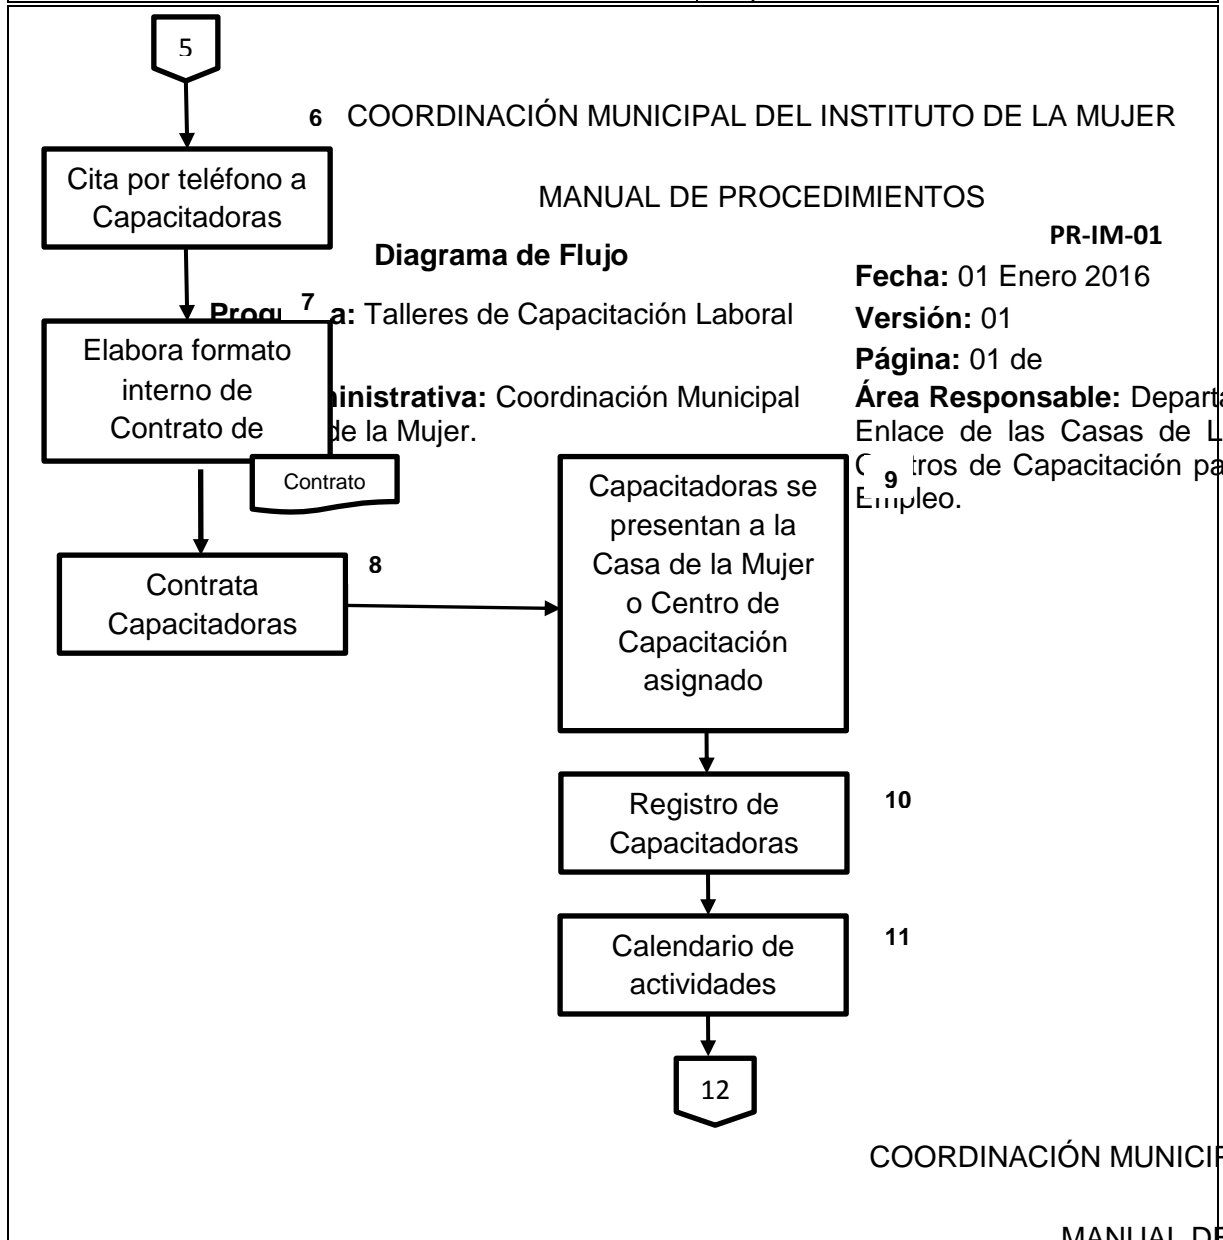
5

6 COORDINACIÓN MUNICIPAL DEL INSTITUTO DE LA MUJER

Cita por teléfono a Capacitadoras

MANUAL DE PROCEDIMIENTOS

PR-IM-01

Diagrama de Flujo

Fecha: 01 Enero 2016

Prog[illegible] 7 a: Talleres de Capacitación Laboral

Versión: 01

Elabora formato interno de Contrato de

Página: 01 de

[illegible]inistrativa: Coordinación Municipal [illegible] de la Mujer.

Área Responsable: Departa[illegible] Enlace de las Casas de L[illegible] C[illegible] 9 tros de Capacitación pa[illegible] E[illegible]pleo.

Contrato

Capacitadoras se presentan a la Casa de la Mujer o Centro de Capacitación asignado

Contrata Capacitadoras

8

Registro de Capacitadoras

10

Calendario de actividades

11

12

COORDINACIÓN MUNICI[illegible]

MANUAL DE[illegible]